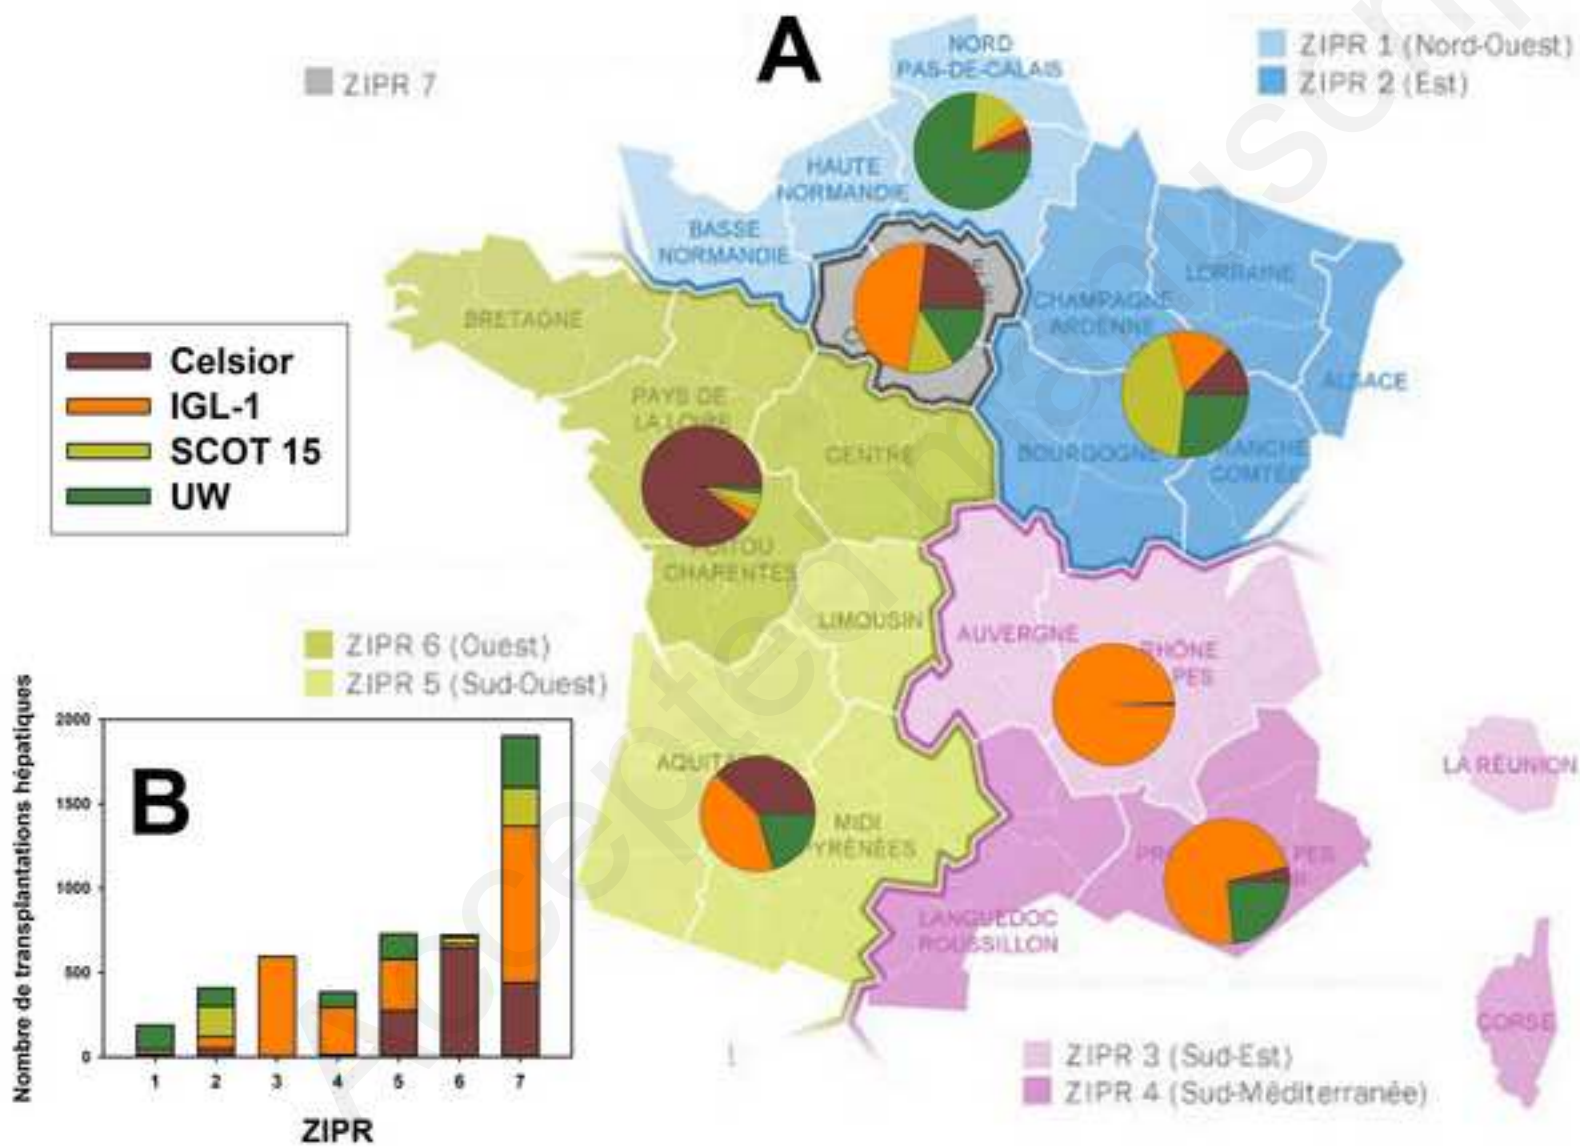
A

ZIPR 7

NORD PAS-DE-CALAIS

ZIPR 1 (Nord-Ouest)
ZIPR 2 (Est)

HAUTE NORMANDIE

BASSE NORMANDIE

LORRAINE

CHAMPAGNE ARDENNE

BRETAGNE

Celsior
IGL-1
SCOT 15
UW

ALSACE

PAYS DE LA LOIRE

CENTRE

BOURGOGNE

FRANCHE COMTE

POITOU CHARENTES

LIMOUSIN

AUVERGNE

RHÔNE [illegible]PES

ZIPR 6 (Ouest)
ZIPR 5 (Sud-Ouest)

AQUITA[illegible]

MIDI PYRÉNÉES

LA REUNION

PR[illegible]

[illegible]PES

LANGUEDOC ROUSSILLON

CORSE

ZIPR 3 (Sud-Est)
ZIPR 4 (Sud-Méditerranée)

B

Nombre de transplantations hépatiques

2000
1500
1000
500
0

1 2 3 4 5 6 7

ZIPR